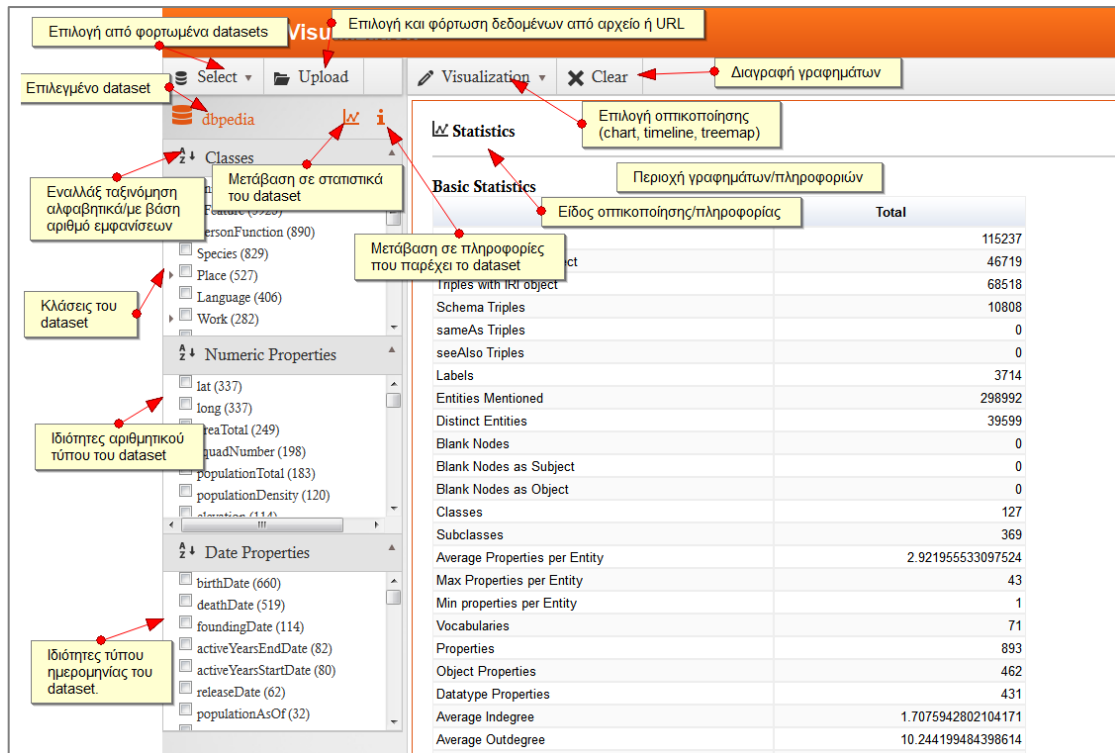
Επιλογή από φορτωμένα datasets

Επιλογή και φόρτωση δεδομένων από αρχείο ή URL

Visu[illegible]

Select ▾

Upload

Visualization ▾

Clear

Διαγραφή γραφημάτων

Επιλεγμένο dataset

dbpedia

Επιλογή οπτικοποίησης (chart, timeline, treemap)

Statistics

Classes

Εναλλάξ ταξινόμηση αλφαβητικά/με βάση αριθμό εμφανίσεων

Μετάβαση σε στατιστικά του dataset

Περιοχή γραφημάτων/πληροφοριών

Basic Statistics

Είδος οπτικοποίησης/πληροφορίας

Feature (3920)

PersonFunction (890)

Species (829)

Place (527)

Language (406)

Work (282)

Μετάβαση σε πληροφορίες που παρέχει το dataset

Κλάσεις του dataset

Numeric Properties

lat (337)

long (337)

areaTotal (249)

squadNumber (198)

populationTotal (183)

populationDensity (120)

elevation (114)

Ιδιότητες αριθμητικού τύπου του dataset

Date Properties

birthDate (660)

deathDate (519)

foundingDate (114)

activeYearsEndDate (82)

activeYearsStartDate (80)

releaseDate (62)

populationAsOf (32)

Ιδιότητες τύπου ημερομηνίας του dataset.

| | Total |
|---|---|
| | 115237 |
| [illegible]ct | 46719 |
| Triples with IRI object | 68518 |
| Schema Triples | 10808 |
| sameAs Triples | 0 |
| seeAlso Triples | 0 |
| Labels | 3714 |
| Entities Mentioned | 298992 |
| Distinct Entities | 39599 |
| Blank Nodes | 0 |
| Blank Nodes as Subject | 0 |
| Blank Nodes as Object | 0 |
| Classes | 127 |
| Subclasses | 369 |
| Average Properties per Entity | 2.921955533097524 |
| Max Properties per Entity | 43 |
| Min properties per Entity | 1 |
| Vocabularies | 71 |
| Properties | 893 |
| Object Properties | 462 |
| Datatype Properties | 431 |
| Average Indegree | 1.7075942802104171 |
| Average Outdegree | 10.244199484398614 |